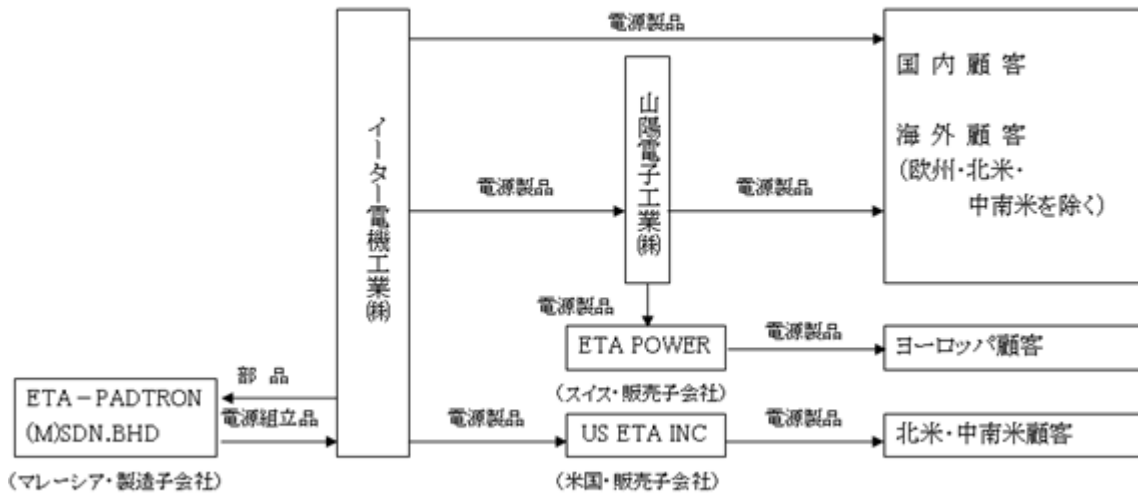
電源製品

国内顧客

海外顧客
(欧州・北米・
中南米を除く)

イーター電機工業(株)

電源製品

山陽電子工業(株)

電源製品

電源製品

ETA POWER

電源製品

ヨーロッパ顧客

(スイス・販売子会社)

部品

ETA－PADTRON
(M)SDN.BHD

電源組立品

電源製品

US ETA INC

電源製品

北米・中南米顧客

(マレーシア・製造子会社)

(米国・販売子会社)